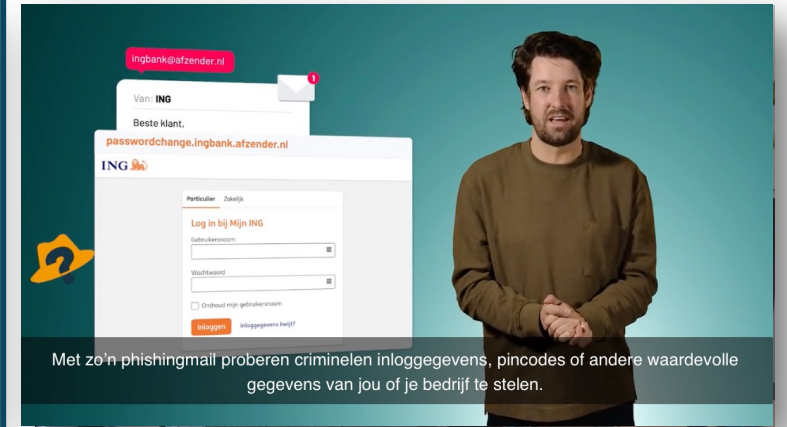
ingbank@afzender.nl

1

Van: ING

Beste klant,

passwordchange.ingbank.afzender.nl

ING

Particulier Zakelijk

Log in bij Mijn ING

Gebruikersnaam

Wachtwoord

Onthoud mijn gebruikersnaam

Inloggen

Inloggegevens kwijt?

Met zo'n phishingmail proberen criminelen inloggegevens, pincodes of andere waardevolle gegevens van jou of je bedrijf te stelen.